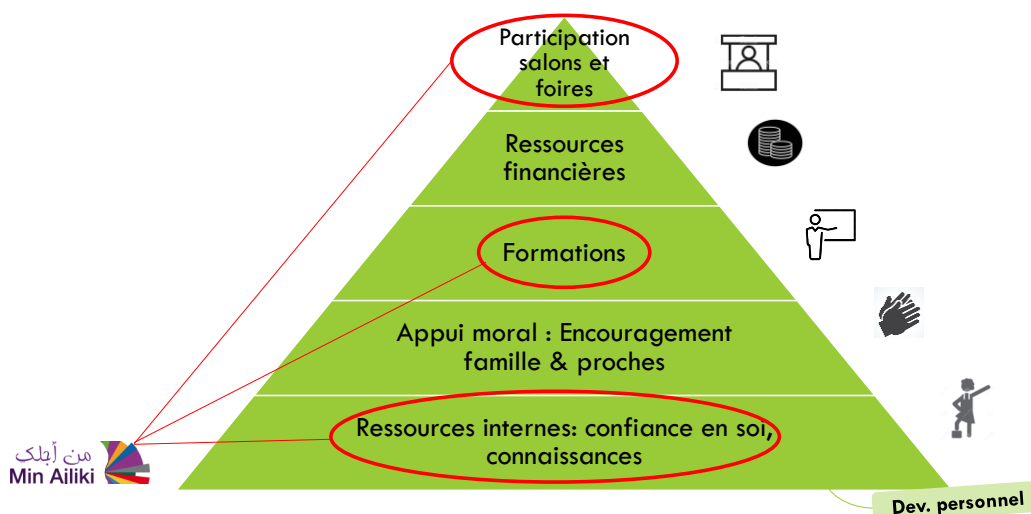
Participation salons et foires

Ressources financières

Formations

Appui moral : Encouragement famille & proches

Ressources internes: confiance en soi, connaissances

من أجلك
Min Ailiki

Dev. personnel